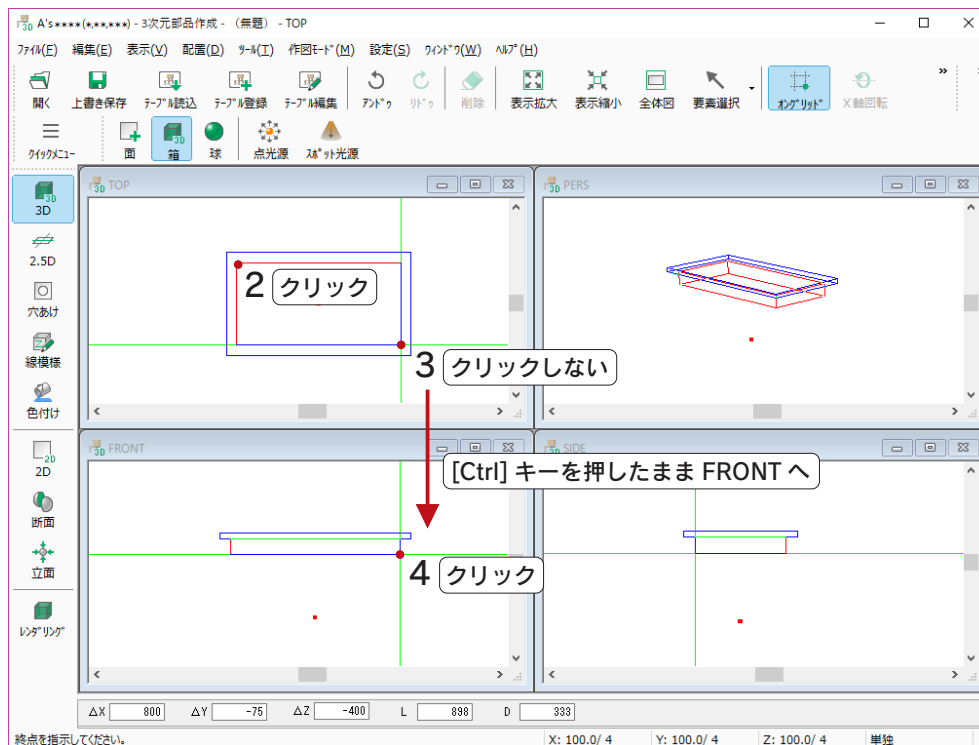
A's****(*.**.***) - 3次元部品作成 - (無題) - TOP

ﾌｧｲﾙ(F) 編集(E) 表示(V) 配置(D) ﾂｰﾙ(T) 作図ﾓｰﾄﾞ(M) 設定(S) ｳｨﾝﾄﾞｳ(W) ﾍﾙﾌﾟ(H)

開く 上書き保存 ﾃｰﾌﾞﾙ読込 ﾃｰﾌﾞﾙ登録 ﾃｰﾌﾞﾙ編集 ｱﾝﾄﾞｩ ﾘﾄﾞｩ 削除 表示拡大 表示縮小 全体図 要素選択 ｵﾝｸﾞﾘｯﾄﾞ X軸回転

ｸｲｯｸﾒﾆｭｰ 面 箱 球 点光源 ｽﾎﾟｯﾄ光源

3D 2.5D 穴あけ 線模様 色付け 2D 断面 立面 ﾚﾝﾀﾞﾘﾝｸﾞ

TOP

PERS

FRONT

SIDE

2 クリック

3 クリックしない

[Ctrl] キーを押したまま FRONT へ

4 クリック

ΔX 800 ΔY -75 ΔZ -400 L 898 D 333

終点を指示してください。 X: 100.0/ 4 Y: 100.0/ 4 Z: 100.0/ 4 単独